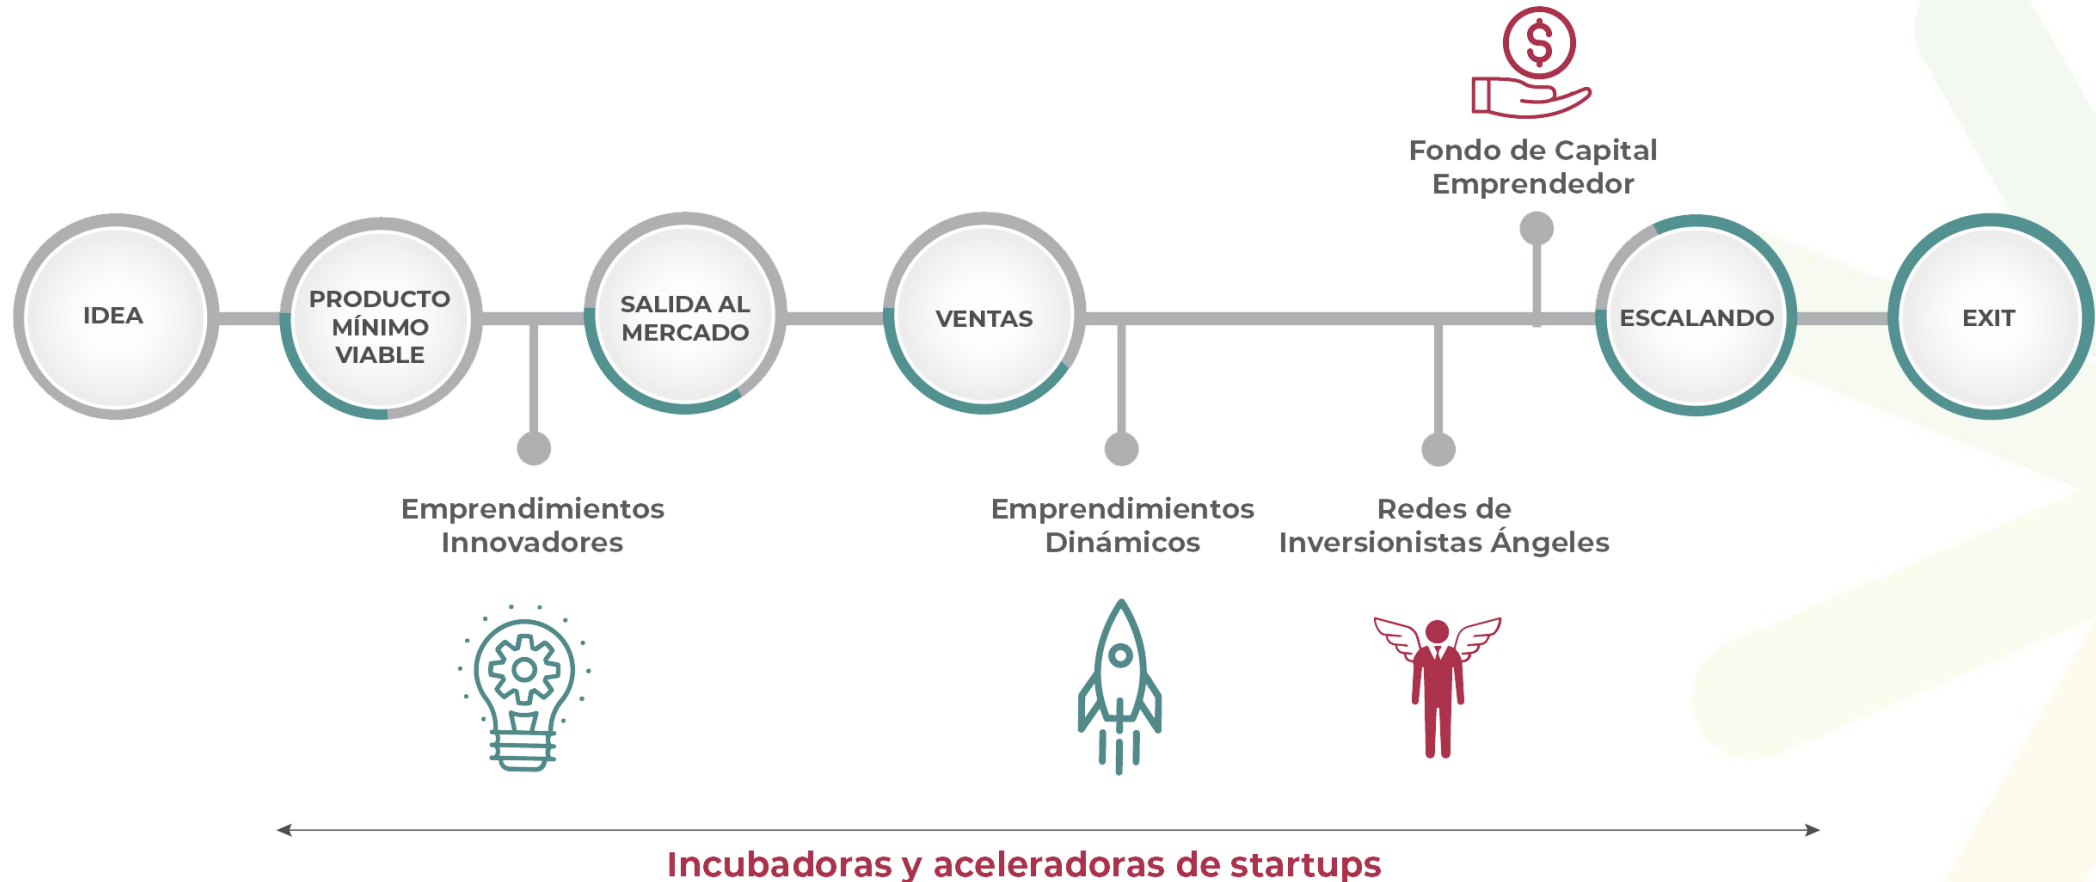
Fondo de Capital Emprendedor

IDEA

PRODUCTO MÍNIMO VIABLE

SALIDA AL MERCADO

VENTAS

ESCALANDO

EXIT

Emprendimientos Innovadores

Emprendimientos Dinámicos

Redes de Inversionistas Ángeles

Incubadoras y aceleradoras de startups